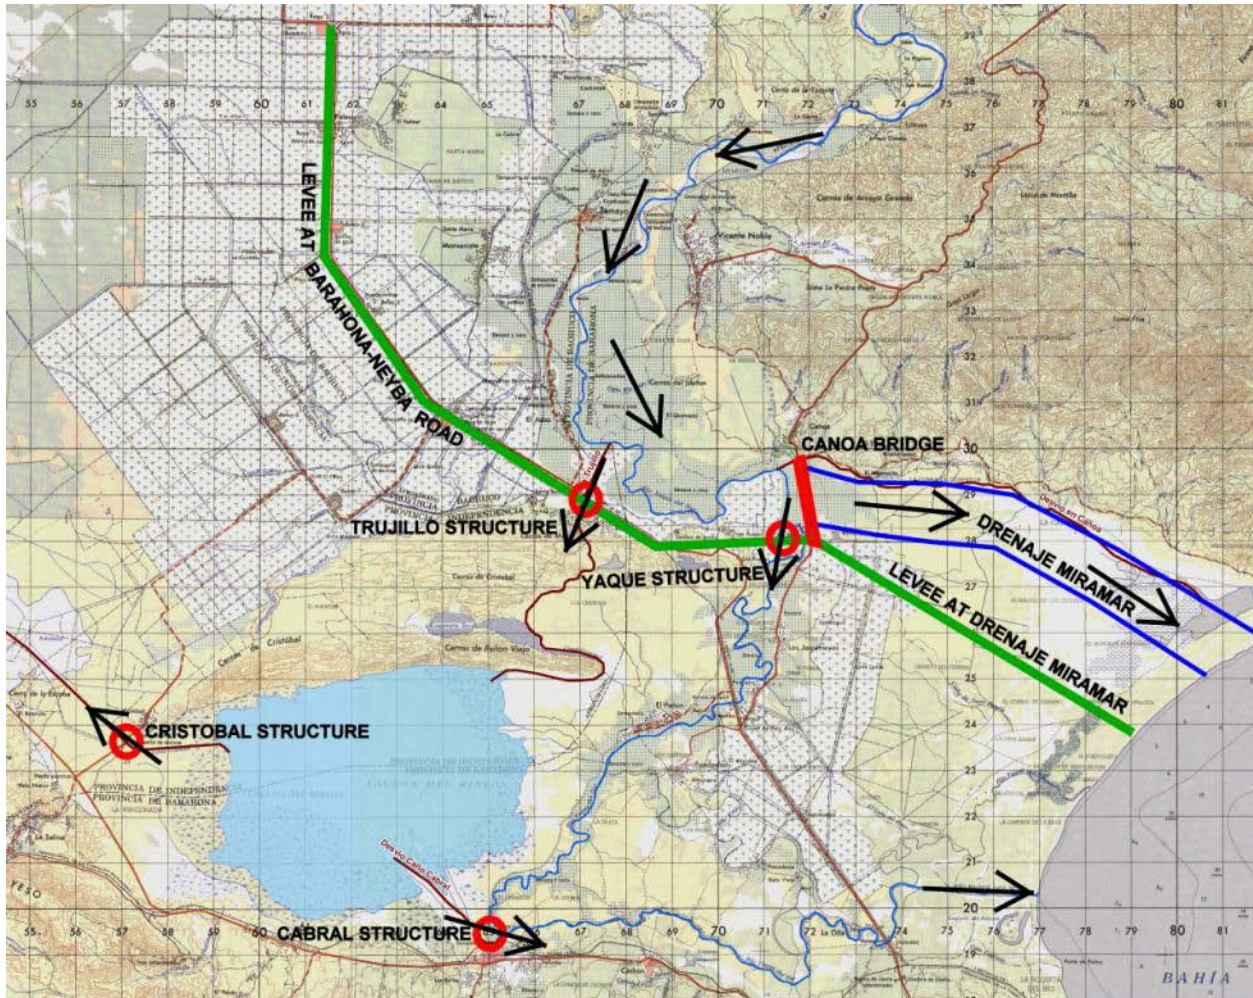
LEVEE AT BARAHONA-NEYBA ROAD

CANOA BRIDGE

TRUJILLO STRUCTURE

YAQUE STRUCTURE

DRENAJE MIRAMAR

LEVEE AT DRENAJE MIRAMAR

CRISTOBAL STRUCTURE

CABRAL STRUCTURE

PROVINCIA DE INDEPENDENCIA
PROVINCIA DE BARAHONA

PROVINCIA DE INDEPENDENCIA
PROVINCIA DE BARAHONA

PROVINCIA DE BAORUCO
PROVINCIA DE BARAHONA

Desvio Caño Cabral

Desvio en Caños

Cerros de Cristobal

Cerros de Bulon Viejo

BAHÍA

55 56 57 58 59 60 61 62 63 64 65 66 67 68 69 70 71 72 73 74 75 76 77 78 79 80 81

39 38 37 36 35 34 33 32 31 30 29 28 27 26 25 24 23 22 21 20 19

55 56 57 58 59 60 61 67 68 69 70 71 72 74 75 76 77 78 79 80 81